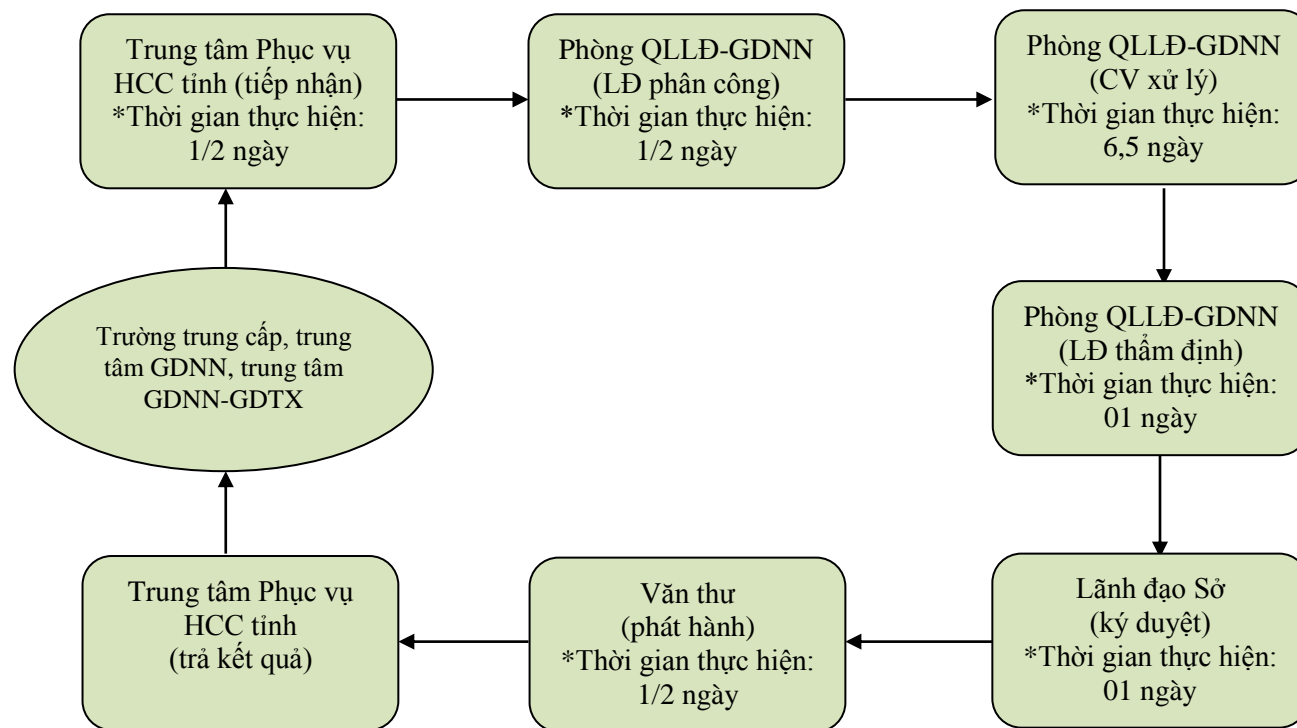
Trung tâm Phục vụ HCC tỉnh (tiếp nhận)
*Thời gian thực hiện: 1/2 ngày

Phòng QLLĐ-GDNN (LĐ phân công)
*Thời gian thực hiện: 1/2 ngày

Phòng QLLĐ-GDNN (CV xử lý)
*Thời gian thực hiện: 6,5 ngày

Phòng QLLĐ-GDNN (LĐ thẩm định)
*Thời gian thực hiện: 01 ngày

Lãnh đạo Sở (ký duyệt)
*Thời gian thực hiện: 01 ngày

Văn thư (phát hành)
*Thời gian thực hiện: 1/2 ngày

Trung tâm Phục vụ HCC tỉnh (trả kết quả)

Trường trung cấp, trung tâm GDNN, trung tâm GDNN-GDTX